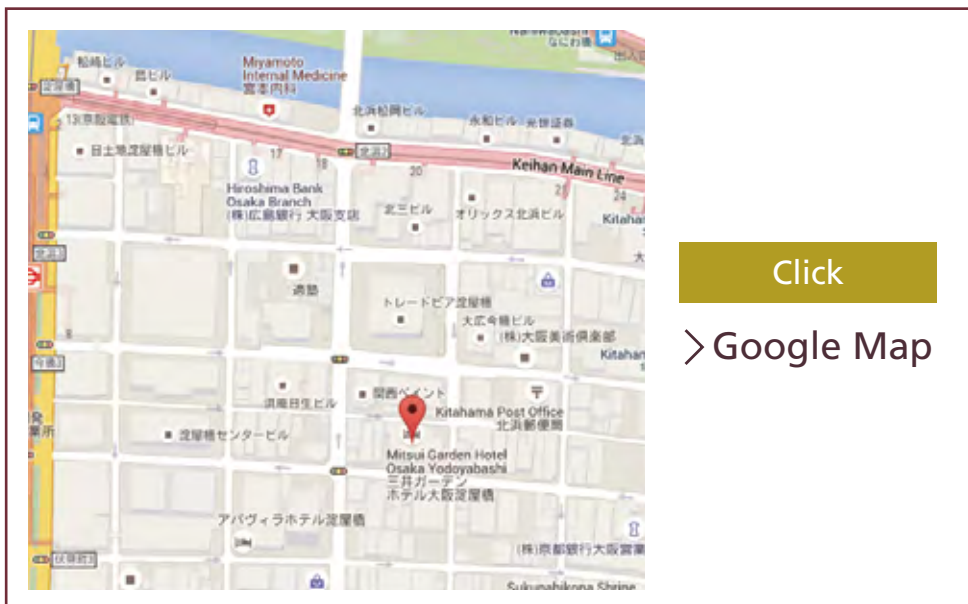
船場ビル
昆ビル
Miyamoto Internal Medicine
宮本内科
北浜松岡ビル
永和ビル
光世証券
淀屋橋
13(京阪電鉄
日土地淀屋橋ビル
17
18
北浜
20
Keihan Main Line
24
Hiroshima Bank Osaka Branch
(株)広島銀行 大阪支店
北三ビル
オリックス北浜ビル
Kitahama
適塾
トレードピア淀屋橋
大広今橋ビル
(株)大阪美術倶楽部
Kitahama
関西ペイント
Kitahama Post Office
北浜郵便局
淀屋橋センタービル
Mitsui Garden Hotel Osaka Yodoyabashi
三井ガーデン ホテル大阪淀屋橋
アパヴィラホテル淀屋橋
(株)京都銀行大阪営業
Sukunahikona Shrine

Click

Google Map